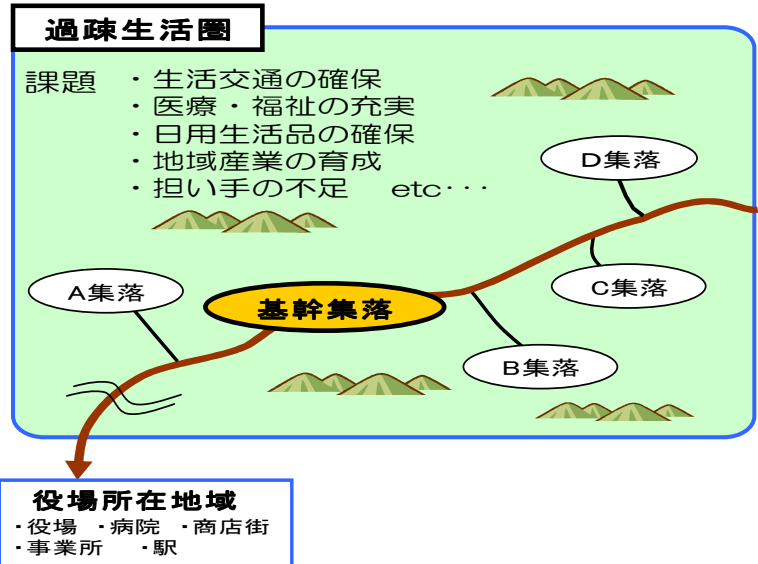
過疎生活圏

課題　・生活交通の確保
　　　・医療・福祉の充実
　　　・日用生活品の確保
　　　・地域産業の育成
　　　・担い手の不足　　etc･･･

D集落

C集落

A集落

基幹集落

B集落

役場所在地域
･役場　･病院　･商店街
･事業所　　･駅